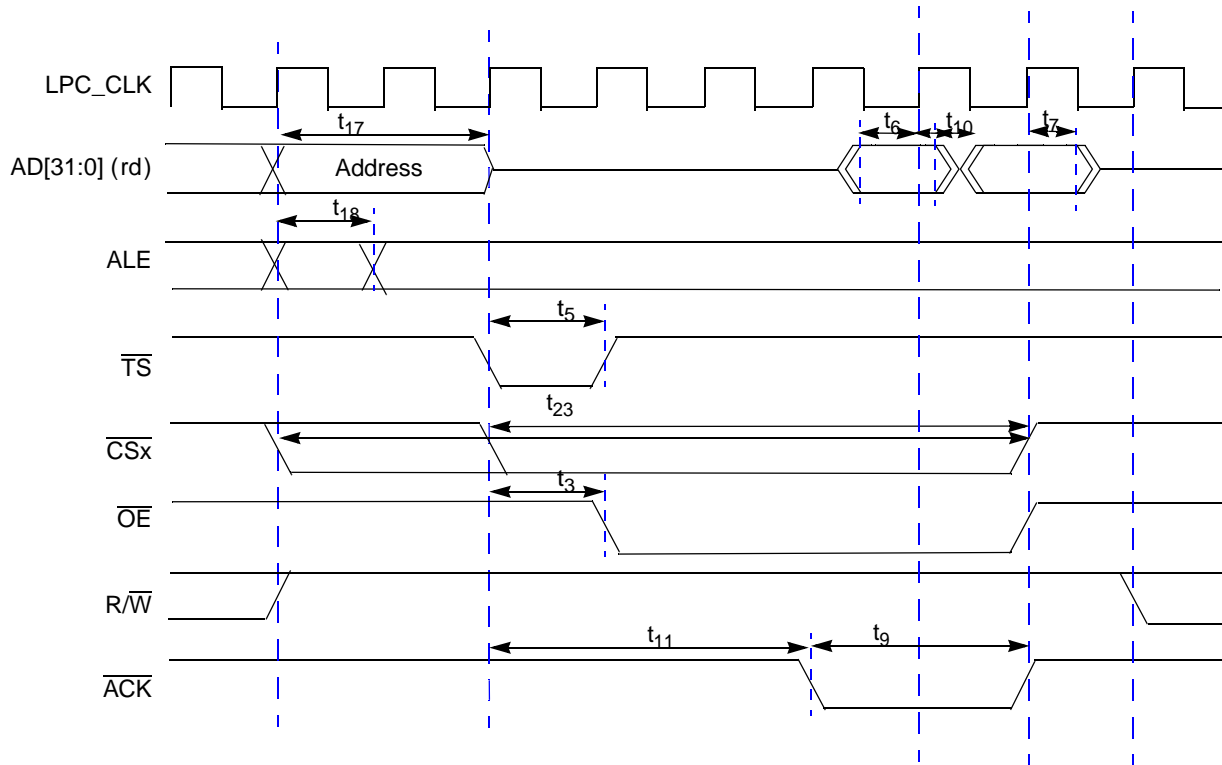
LPC_CLK

$t_{17}$

$t_6$ $t_{10}$ $t_7$

AD[31:0] (rd)

Address

$t_{18}$

ALE

$t_5$

$\overline{TS}$

$t_{23}$

$\overline{CSx}$

$t_3$

$\overline{OE}$

R/$\overline{W}$

$t_{11}$

$t_9$

$\overline{ACK}$